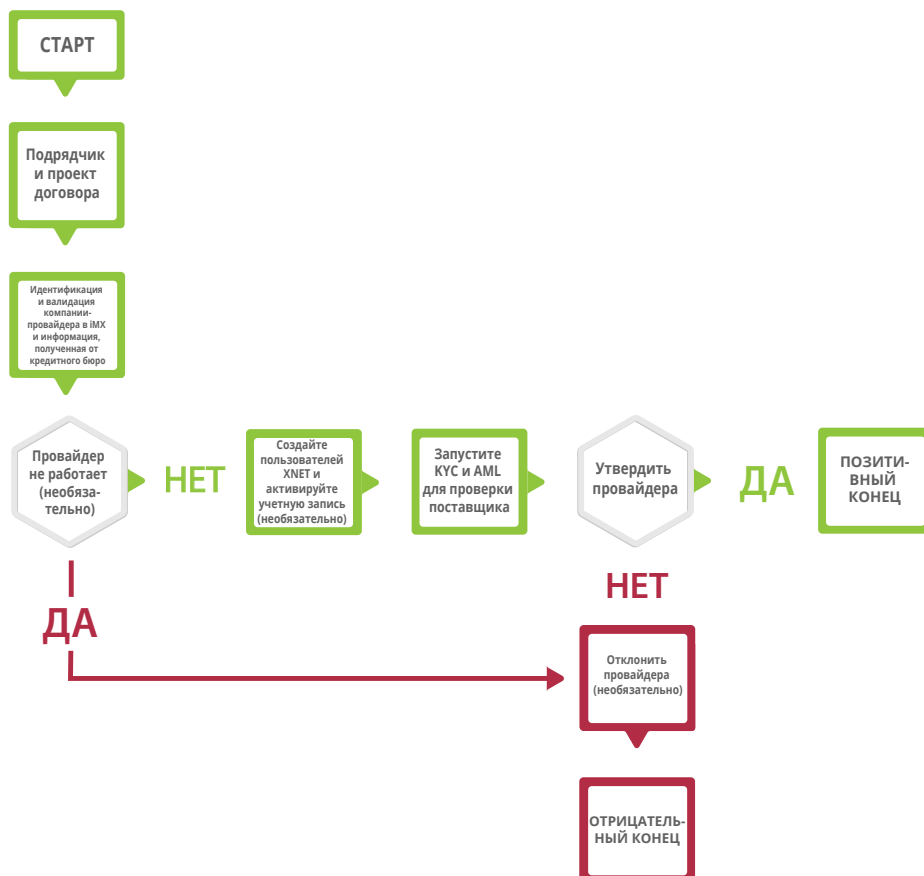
СТАРТ

Подрядчик и проект договора

Идентификация и валидация компании-провайдера в iMX и информация, полученная от кредитного бюро

Провайдер не работает (необязательно)

НЕТ

Создайте пользователей XNET и активируйте учетную запись (необязательно)

Запустите KYC и AML для проверки поставщика

Утвердить провайдера

ДА

ПОЗИТИВНЫЙ КОНЕЦ

ДА

НЕТ

Отклонить провайдера (необязательно)

ОТРИЦАТЕЛЬНЫЙ КОНЕЦ